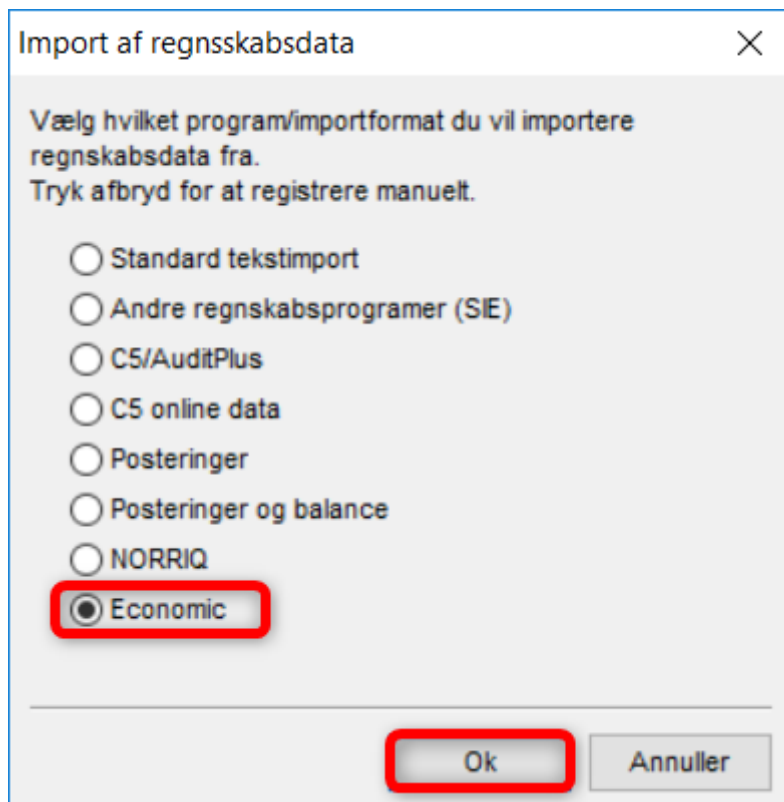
Import af regnsskabsdata

Vælg hvilket program/importformat du vil importere regnskabsdata fra.
Tryk afbryd for at registrere manuelt.

Standard tekstimport
Andre regnskabsprogramer (SIE)
C5/AuditPlus
C5 online data
Posteringer
Posteringer og balance
NORRIQ
Economic

Ok
Annuller